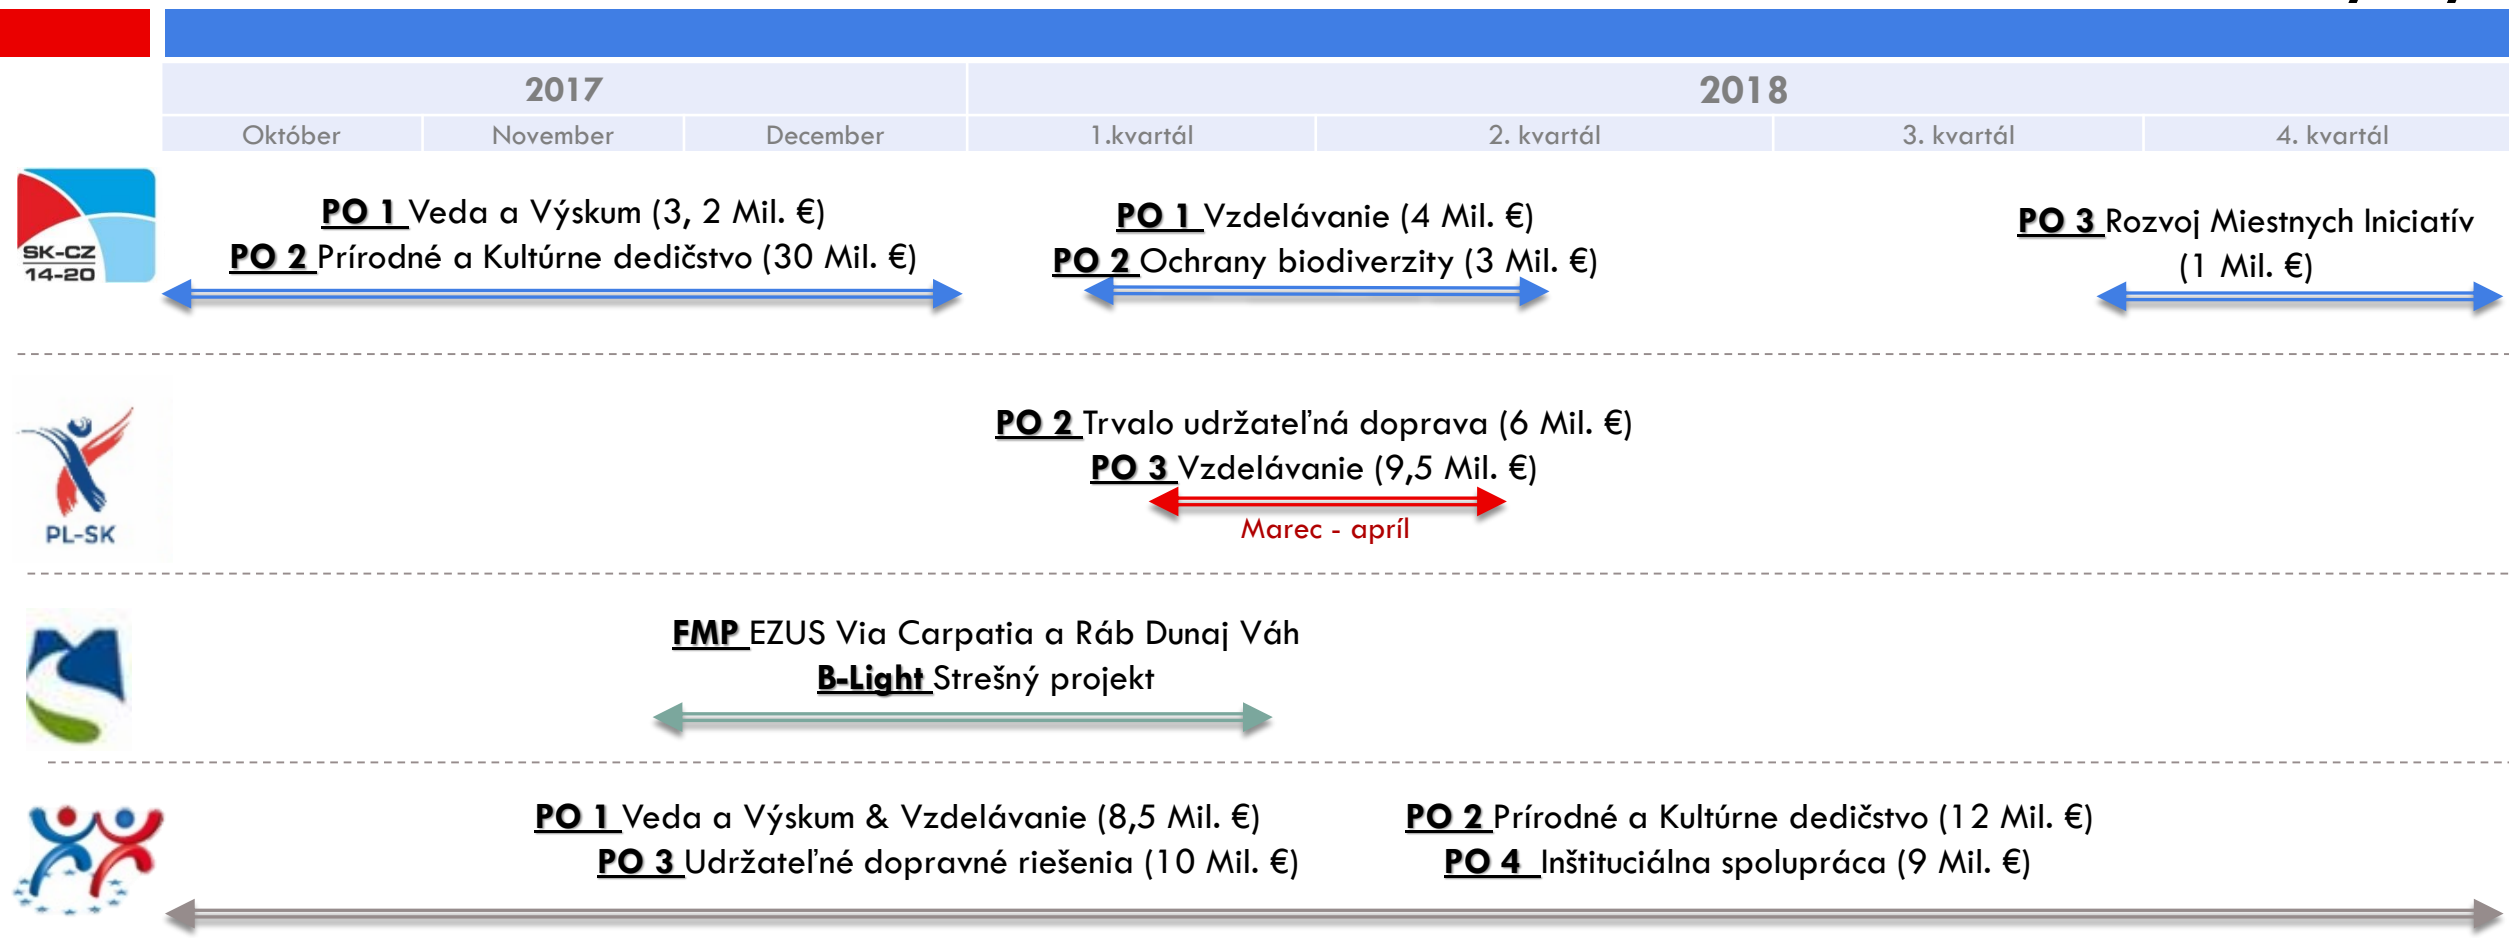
| 2017 | | | 2018 | | | |
|---|---|---|---|---|---|---|
| Október | November | December | 1.kvartál | 2. kvartál | 3. kvartál | 4. kvartál |

SK-CZ 14-20

PO 1 Veda a Výskum (3, 2 Mil. €)
PO 2 Prírodné a Kultúrne dedičstvo (30 Mil. €)

PO 1 Vzdelávanie (4 Mil. €)
PO 2 Ochrany biodiverzity (3 Mil. €)

PO 3 Rozvoj Miestnych Iniciatív (1 Mil. €)

PL-SK

PO 2 Trvalo udržateľná doprava (6 Mil. €)
PO 3 Vzdelávanie (9,5 Mil. €)
Marec - apríl

FMP EZUS Via Carpatia a Ráb Dunaj Váh
B-Light Strešný projekt

PO 1 Veda a Výskum & Vzdelávanie (8,5 Mil. €)
PO 3 Udržateľné dopravné riešenia (10 Mil. €)

PO 2 Prírodné a Kultúrne dedičstvo (12 Mil. €)
PO 4 Inštituciálna spolupráca (9 Mil. €)